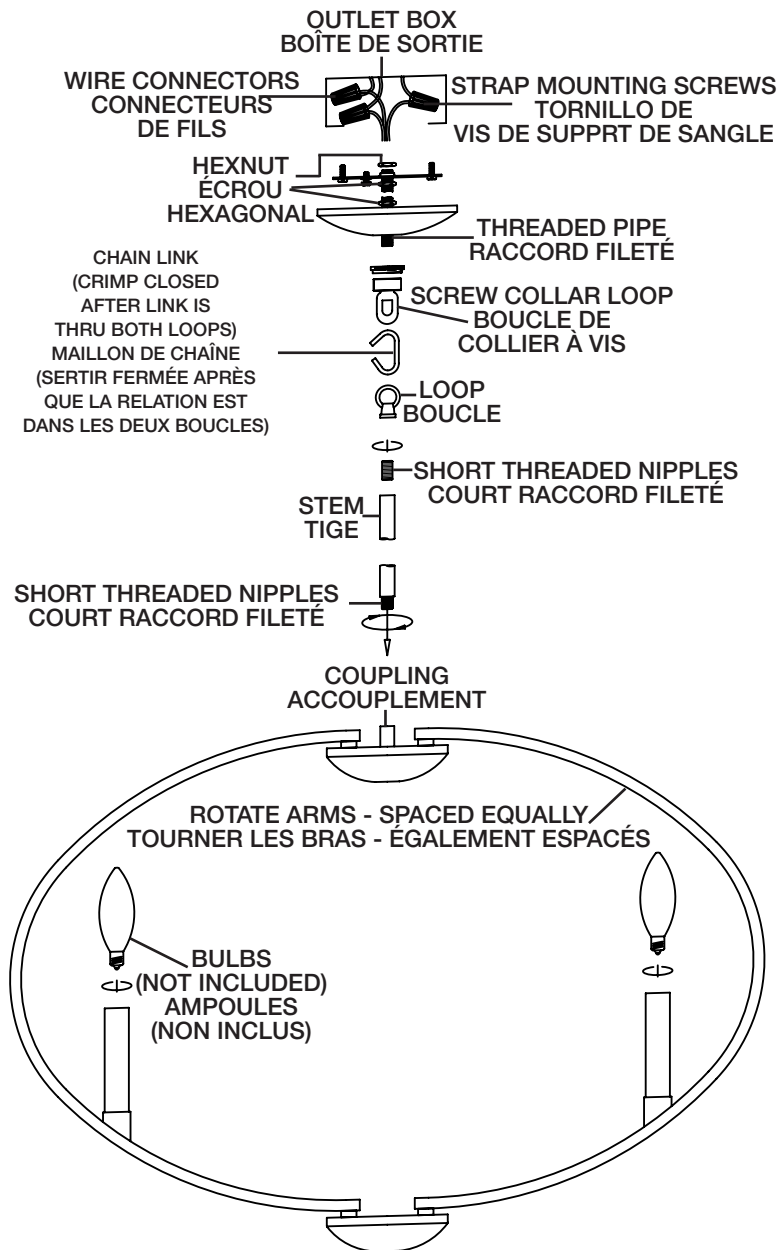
OUTLET BOX
BOÎTE DE SORTIE

WIRE CONNECTORS
CONNECTEURS
DE FILS

STRAP MOUNTING SCREWS
TORNILLO DE
VIS DE SUPPRT DE SANGLE

HEXNUT
ÉCROU
HEXAGONAL

THREADED PIPE
RACCORD FILETÉ

CHAIN LINK
(CRIMP CLOSED
AFTER LINK IS
THRU BOTH LOOPS)
MAILLON DE CHAÎNE
(SERTIR FERMÉE APRÈS
QUE LA RELATION EST
DANS LES DEUX BOUCLES)

SCREW COLLAR LOOP
BOUCLE DE
COLLIER À VIS

LOOP
BOUCLE

SHORT THREADED NIPPLES
COURT RACCORD FILETÉ

STEM
TIGE

SHORT THREADED NIPPLES
COURT RACCORD FILETÉ

COUPLING
ACCOUPLEMENT

ROTATE ARMS - SPACED EQUALLY
TOURNER LES BRAS - ÉGALEMENT ESPACÉS

BULBS
(NOT INCLUDED)
AMPOULES
(NON INCLUS)